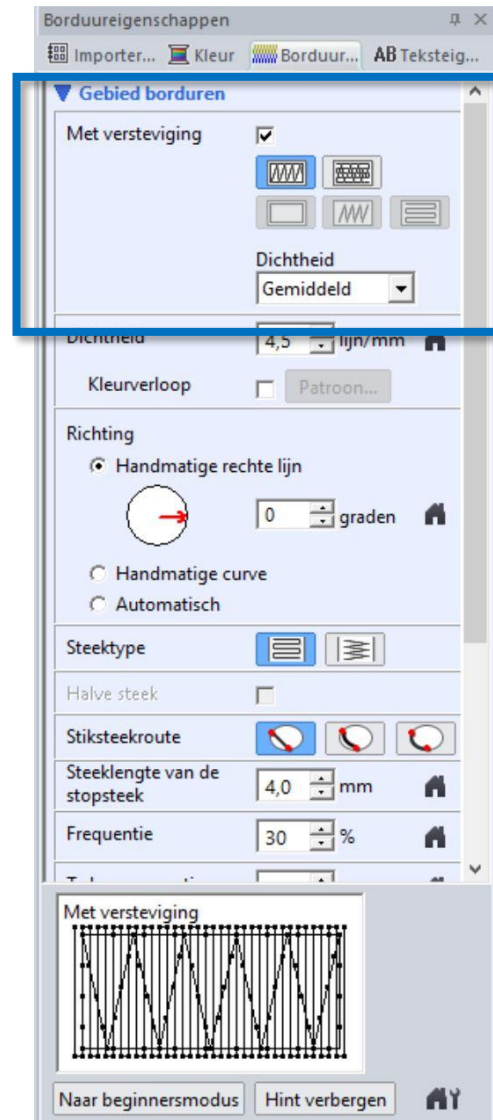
Borduureigenschappen

Importer... Kleur Borduur... AB Teksteig...

Gebied borduren

Met versteviging

Dichtheid

Gemiddeld

Dichtheid 4,5 lijn/mm

Kleurverloop Patroon...

Richting

Handmatige rechte lijn

0 graden

Handmatige curve

Automatisch

Steektype

Halve steek

Stiksteekroute

Steeklengte van de stopsteek 4,0 mm

Frequentie 30 %

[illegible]

Met versteviging

Naar beginnersmodus Hint verbergen